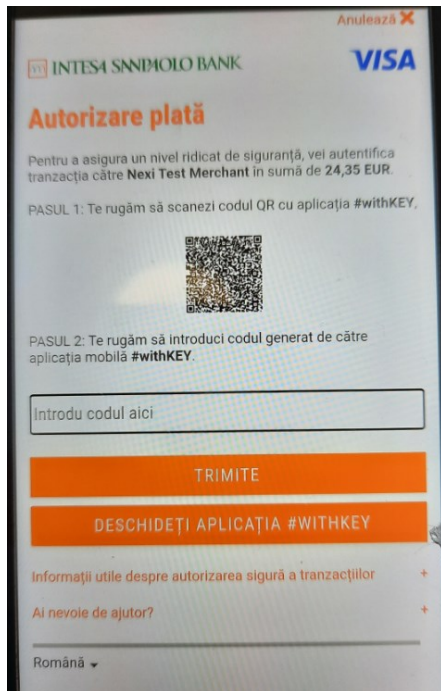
Anulează ✕

INTESA SNNPAOLO BANK

VISA

Autorizare plată

Pentru a asigura un nivel ridicat de siguranță, vei autentifica tranzacția către **Nexi Test Merchant** în sumă de **24,35 EUR**.

PASUL 1: Te rugăm să scanezi codul QR cu aplicația **#withKEY**.

PASUL 2: Te rugăm să introduci codul generat de către aplicația mobilă **#withKEY**.

Introdu codul aici

TRIMITE

DESCHIDEȚI APLICAȚIA #WITHKEY

Informații utile despre autorizarea sigură a tranzacțiilor +

Ai nevoie de ajutor? +

Română ▾